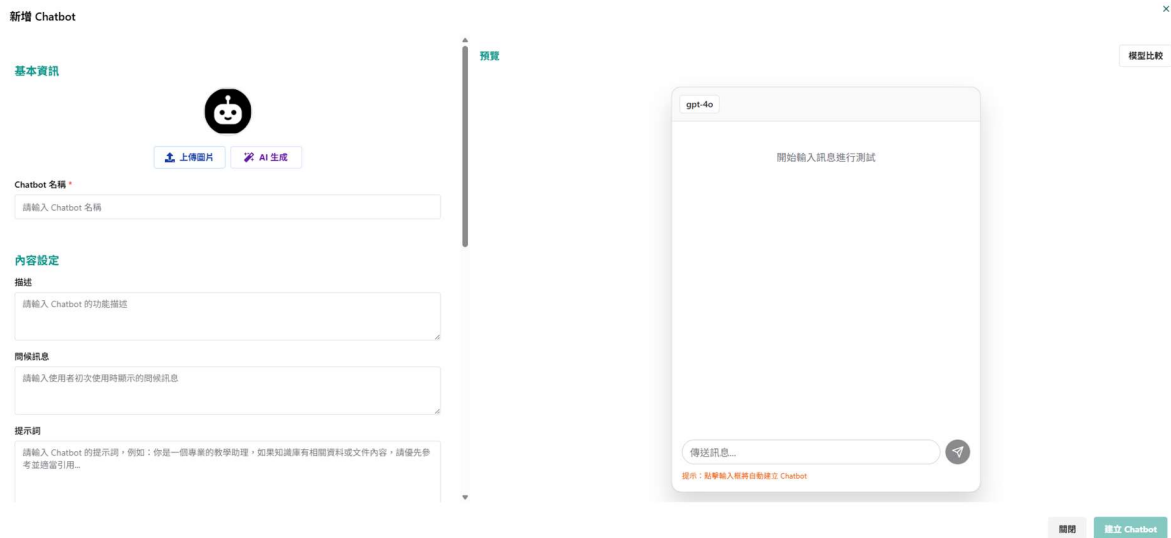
新增 Chatbot

×

基本資訊

上傳圖片

AI 生成

Chatbot 名稱 *

請輸入 Chatbot 名稱

內容設定

描述

請輸入 Chatbot 的功能描述

問候訊息

請輸入使用者初次使用時顯示的問候訊息

提示詞

請輸入 Chatbot 的提示詞，例如：你是一個專業的教學助理，如果知識庫有相關資料或文件內容，請優先參考並適當引用...

預覽

模型比較

gpt-4o

開始輸入訊息進行測試

傳送訊息...

提示：點擊輸入框將自動建立 Chatbot

關閉

建立 Chatbot